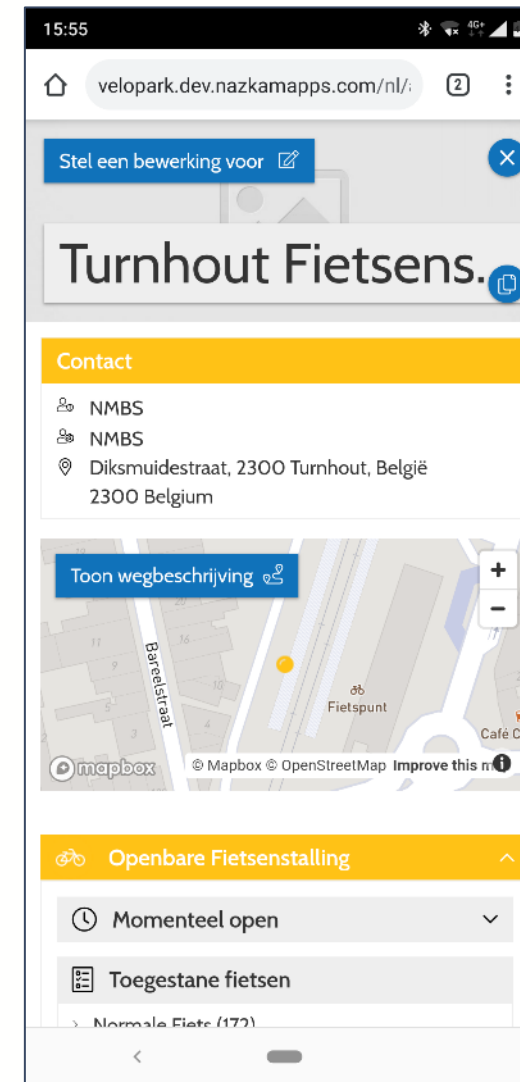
15:55

velopark.dev.nazkamapps.com/nl/

2

Stel een bewerking voor

Turnhout Fietsens.

Contact

NMBS

NMBS

Diksmuidestraat, 2300 Turnhout, België 2300 Belgium

Toon wegbeschrijving

+

−

Bareelstraat

Fietspunt

Café C

mapbox

© Mapbox © OpenStreetMap Improve this m

Openbare Fietsenstalling

Momenteel open

Toegestane fietsen

Normale Fiets (172)